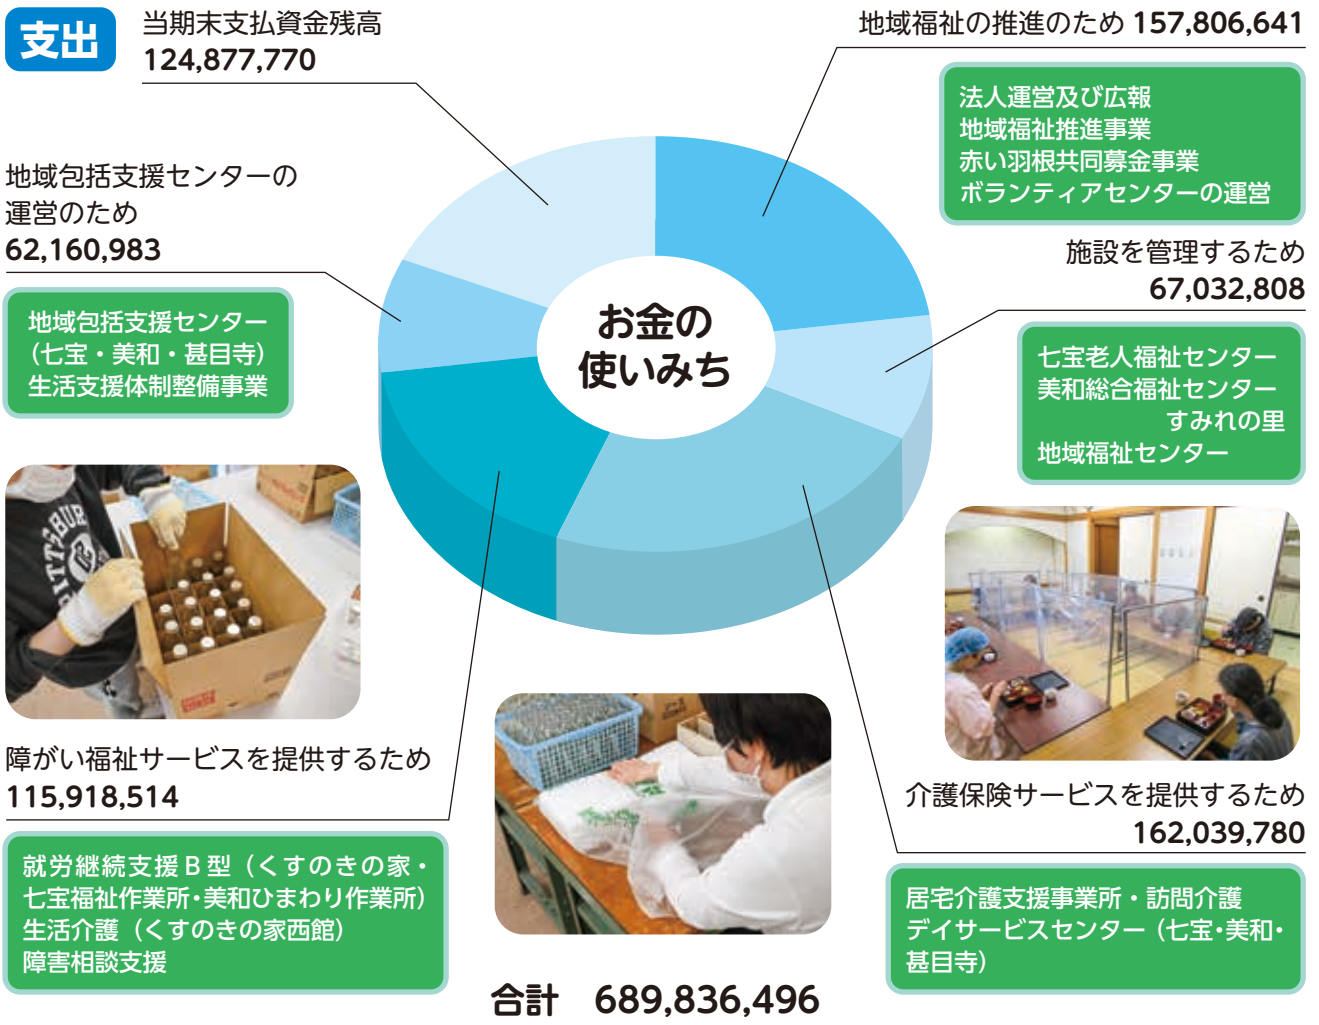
支出

当期末支払資金残高
124,877,770

地域福祉の推進のため 157,806,641

法人運営及び広報
地域福祉推進事業
赤い羽根共同募金事業
ボランティアセンターの運営

地域包括支援センターの運営のため
62,160,983

地域包括支援センター（七宝・美和・甚目寺）
生活支援体制整備事業

お金の使いみち

施設を管理するため
67,032,808

七宝老人福祉センター
美和総合福祉センター
すみれの里
地域福祉センター

障がい福祉サービスを提供するため
115,918,514

就労継続支援Ｂ型（くすのきの家・七宝福祉作業所・美和ひまわり作業所）
生活介護（くすのきの家西館）
障害相談支援

介護保険サービスを提供するため
162,039,780

居宅介護支援事業所・訪問介護
デイサービスセンター（七宝・美和・甚目寺）

合計　689,836,496